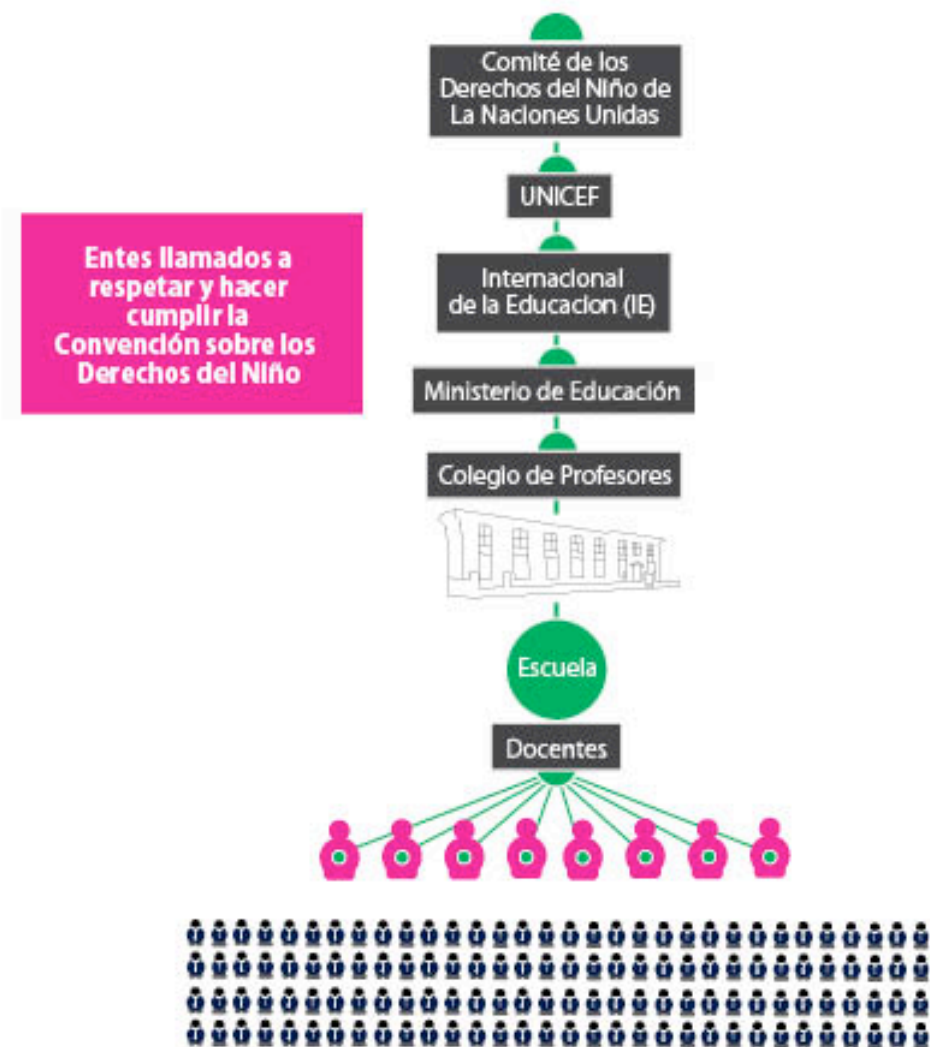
Entes llamados a respetar y hacer cumplir la Convención sobre los Derechos del Niño

Comité de los Derechos del Niño de La Naciones Unidas

UNICEF

Internacional de la Educacion (IE)

Ministerio de Educación

Colegio de Profesores

Escuela

Docentes